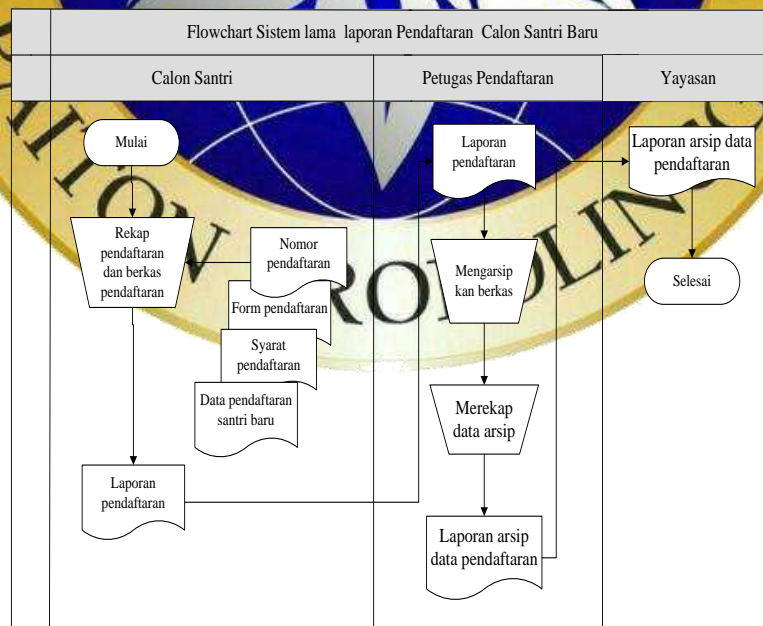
Flowchart Sistem lama laporan Pendaftaran Calon Santri Baru

| Calon Santri | Petugas Pendaftaran | Yayasan |
|---|---|---|

Mulai

Rekap pendaftaran dan berkas pendaftaran

Nomor pendaftaran

Form pendaftaran

Syarat pendaftaran

Data pendaftaran santri baru

Laporan pendaftaran

Laporan pendaftaran

Mengarsip kan berkas

Merekap data arsip

Laporan arsip data pendaftaran

Laporan arsip data pendaftaran

Selesai